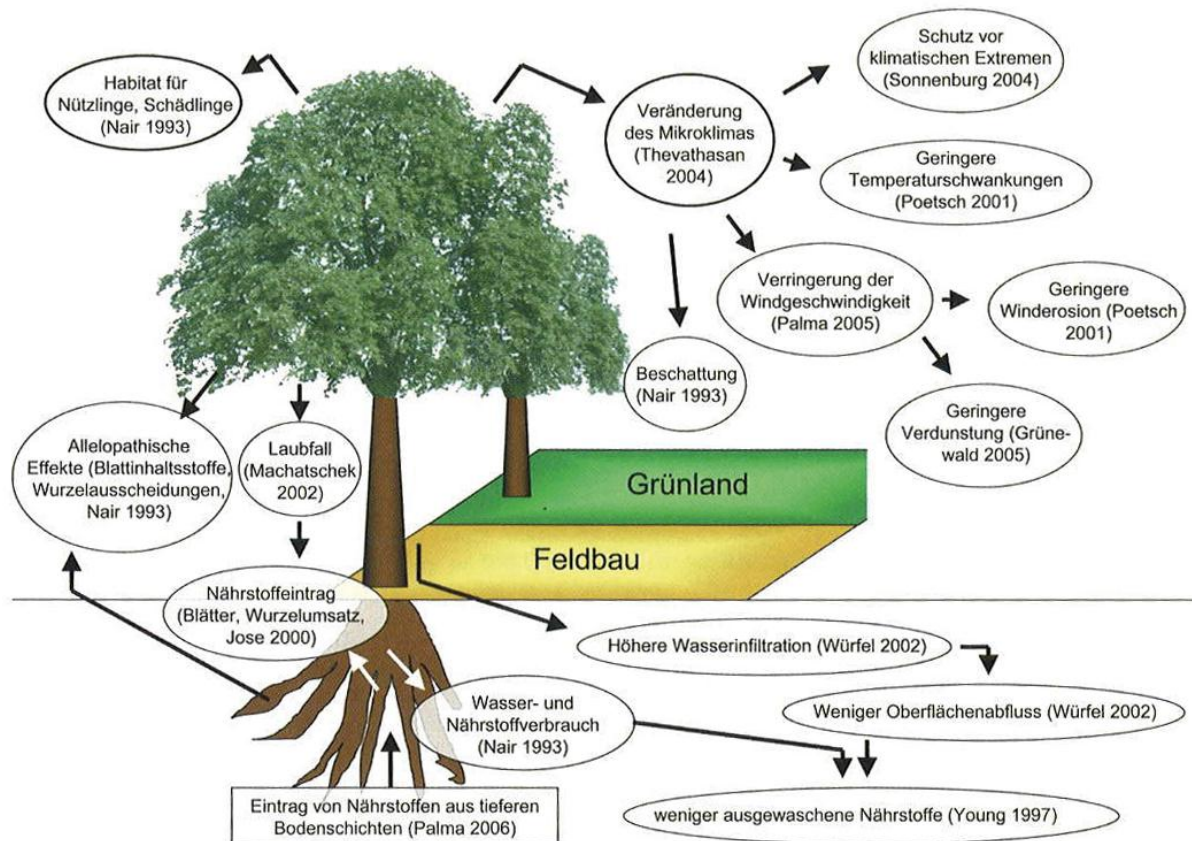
Habitat für Nützlinge, Schädlinge (Nair 1993)

Veränderung des Mikroklimas (Thevathasan 2004)

Schutz vor klimatischen Extremen (Sonnenburg 2004)

Geringere Temperaturschwankungen (Poetsch 2001)

Verringerung der Windgeschwindigkeit (Palma 2005)

Geringere Winderosion (Poetsch 2001)

Beschattung (Nair 1993)

Geringere Verdunstung (Grünewald 2005)

Allelopathische Effekte (Blattinhaltsstoffe, Wurzelausscheidungen, Nair 1993)

Laubfall (Machatschek 2002)

Grünland

Feldbau

Nährstoffeintrag (Blätter, Wurzelumsatz, Jose 2000)

Höhere Wasserinfiltration (Würfel 2002)

Weniger Oberflächenabfluss (Würfel 2002)

Wasser- und Nährstoffverbrauch (Nair 1993)

weniger ausgewaschene Nährstoffe (Young 1997)

Eintrag von Nährstoffen aus tieferen Bodenschichten (Palma 2006)